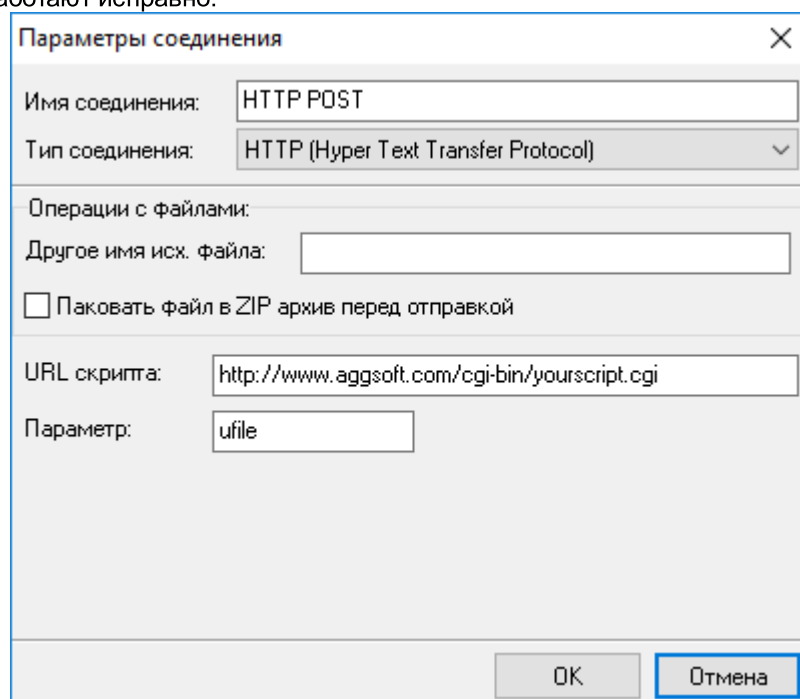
работают исправно.

Параметры соединения

×

Имя соединения: HTTP POST

Тип соединения: HTTP (Hyper Text Transfer Protocol)

Операции с файлами:

Другое имя исх. файла:

Паковать файл в ZIP архив перед отправкой

URL скрипта: http://www.aggsoft.com/cgi-bin/yourscript.cgi

Параметр: ufile

OK

Отмена